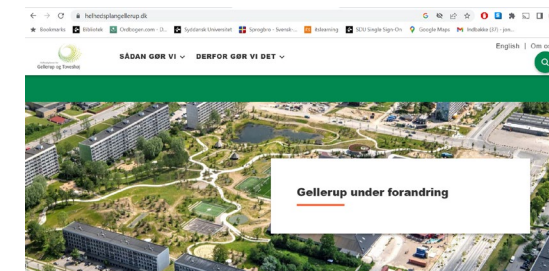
helhedsplangellerup.dk

Bookmarks | Bibliotek | Ordbogen.com - O... | Syddansk Universitet | Sprogbro - Svensk-... | itslearning | SDU Single Sign-On | Google Maps | Indbakke (37) - jon...

Gellerup og Toveshøj

SÅDAN GØR VI | DERFOR GØR VI DET

English | Om o

Gellerup under forandring